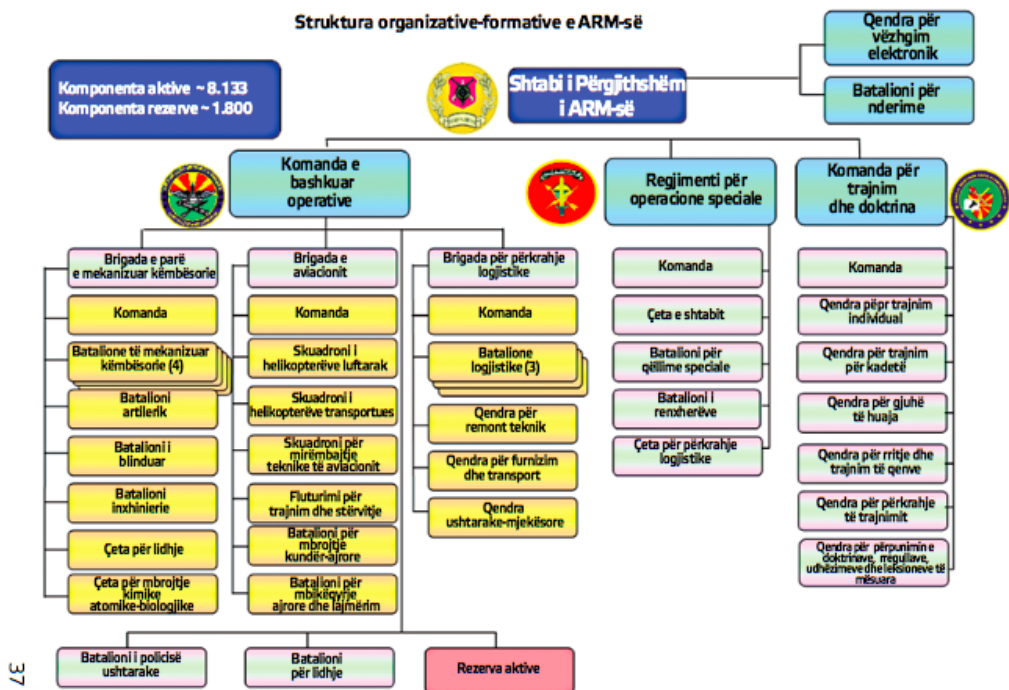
Struktura organizative-formative e ARM-së

Komponenta aktive ~ 8.133
Komponenta rezerve ~ 1.800

Shtabi i Përgjithshëm i ARM-së

Qendra për vëzhgim elektronik

Batalioni për nderime

Komanda e bashkuar operative

Regjimenti për operacione speciale

Komanda për trajnim dhe doktrina

Brigada e parë e mekanizuar këmbësorie

Komanda

Batalione të mekanizuar këmbësorie (4)

Batalioni artilerik

Batalioni i blinduar

Batalioni inxhinierie

Çeta për lidhje

Çeta për mbrojtje kimike atomike-biologjike

Brigada e aviacionit

Komanda

Skuadroni i helikopterëve luftarak

Skuadroni i helikopterëve transportues

Skuadroni për mirëmbajtje teknike të aviacionit

Fluturimi për trajnim dhe stërvitje

Batalioni për mbrojtje kundër-ajrore

Batalioni për mbikëqyrje ajrore dhe lajmërim

Brigada për përkrahje logjistike

Komanda

Batalione logjistike (3)

Qendra për remont teknik

Qendra për furnizim dhe transport

Qendra ushtarake-mjekësore

Komanda

Çeta e shtabit

Batalioni për qëllime speciale

Batalioni i renxherëve

Çeta për përkrahje logjistike

Komanda

Qendra për trajnim individual

Qendra për trajnim për kadetë

Qendra për gjuhë të huaja

Qendra për rritje dhe trajnim të qenve

Qendra për përkrahje të trajnimit

Qendra për përpunimin e doktrinave, rregullave, udhëzimeve dhe leksioneve të mësuara

Batalioni i policisë ushtarake

Batalioni për lidhje

Rezerva aktive

37